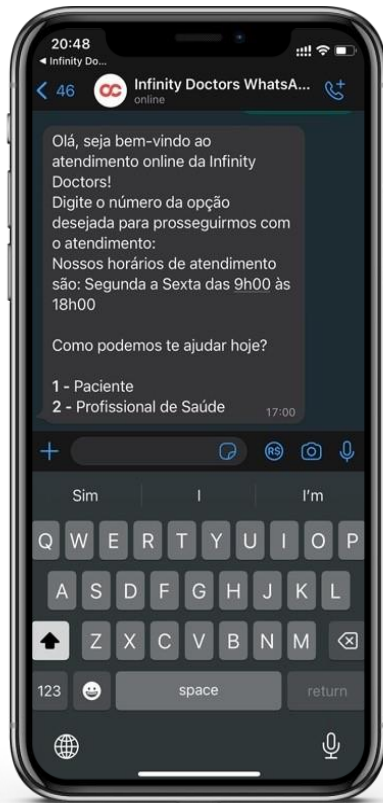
20:48
◂ Infinity Do...

< 46 Infinity Doctors WhatsA...
online

Olá, seja bem-vindo ao atendimento online da Infinity Doctors!
Digite o número da opção desejada para prosseguirmos com o atendimento:
Nossos horários de atendimento são: Segunda a Sexta das 9h00 às 18h00

Como podemos te ajudar hoje?

1 - Paciente
2 - Profissional de Saúde 17:00

Sim I I'm

Q W E R T Y U I O P
A S D F G H J K L
Z X C V B N M
123 space return